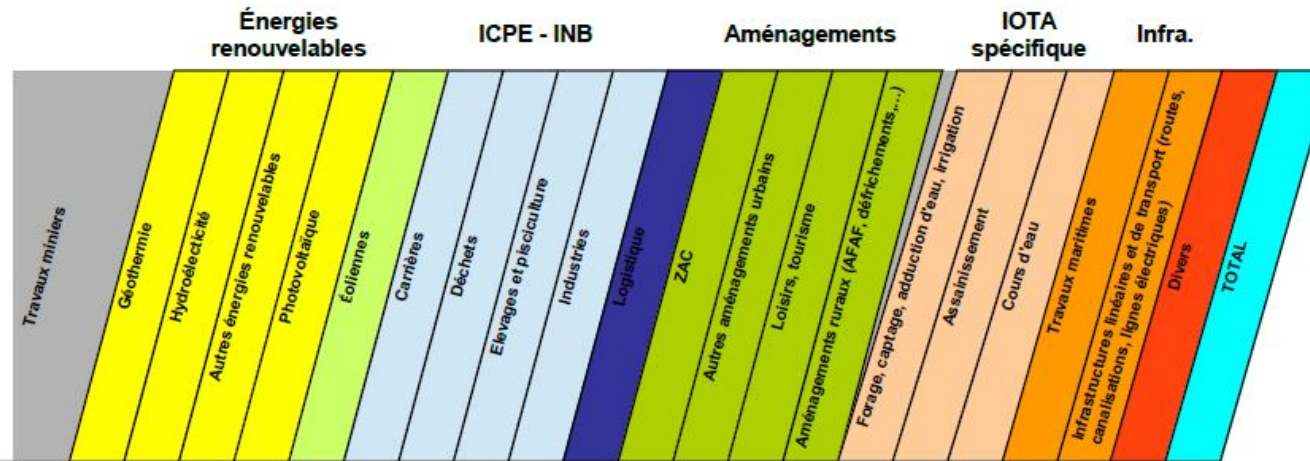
Énergies renouvelables

ICPE - INB

Aménagements

IOTA spécifique

Infra.

Travaux miniers

Géothermie

Hydroélectricité

Autres énergies renouvelables

Photovoltaïque

Éoliennes

Carrières

Déchets

Elevages et pisciculture

Industries

Logistique

ZAC

Autres aménagements urbains

Loisirs, tourisme

Aménagements ruraux (AFAF, défrichements,...)

Forage, captage, adduction d'eau, irrigation

Assainissement

Cours d'eau

Travaux maritimes

Infrastructures linéaires et de transport (routes, canalisations, lignes électriques)

Divers

TOTAL